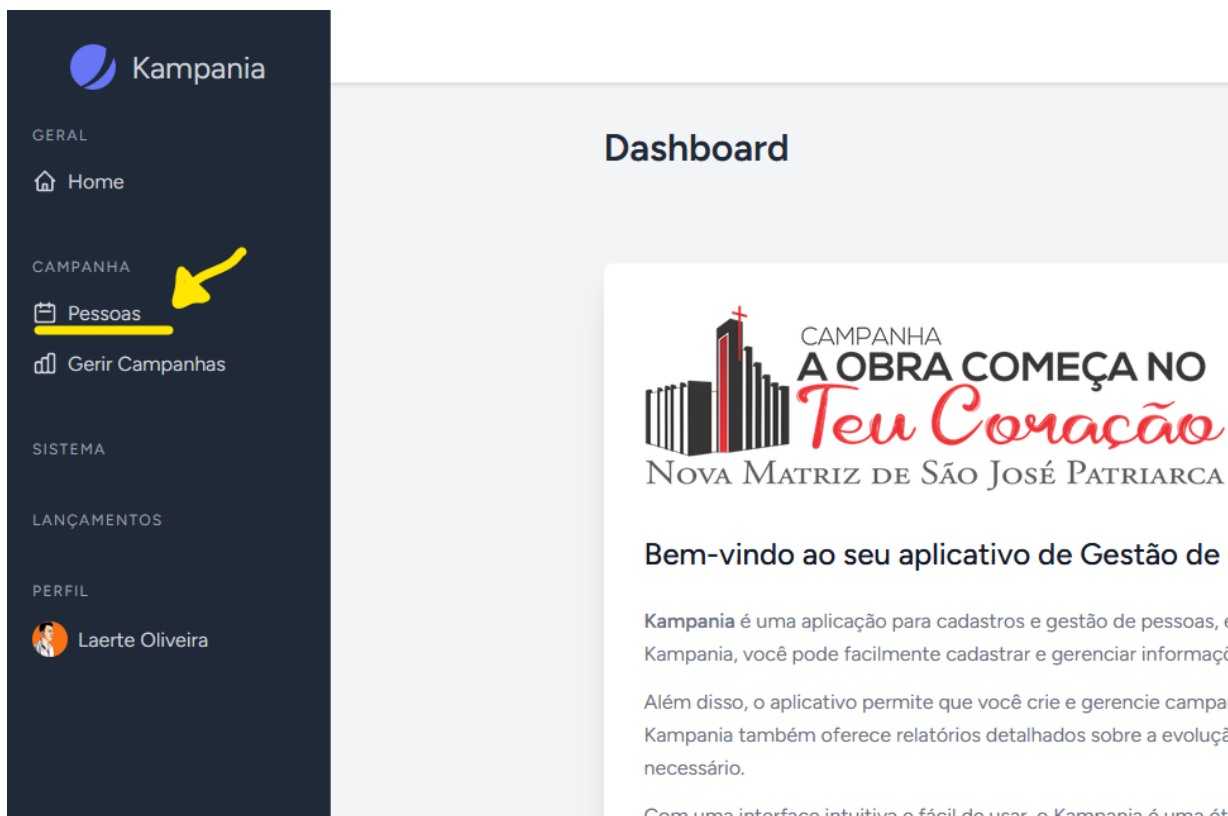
Kampania

GERAL

Home

CAMPANHA

Pessoas

Gerir Campanhas

SISTEMA

LANÇAMENTOS

PERFIL

Laerte Oliveira

Dashboard

CAMPANHA
A OBRA COMEÇA NO
Teu Coração
NOVA MATRIZ DE SÃO JOSÉ PATRIARCA

Bem-vindo ao seu aplicativo de Gestão de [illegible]

**Kampania** é uma aplicação para cadastros e gestão de pessoas, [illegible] Kampania, você pode facilmente cadastrar e gerenciar informaç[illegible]

Além disso, o aplicativo permite que você crie e gerencie campa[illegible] Kampania também oferece relatórios detalhados sobre a evoluç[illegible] necessário.

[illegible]